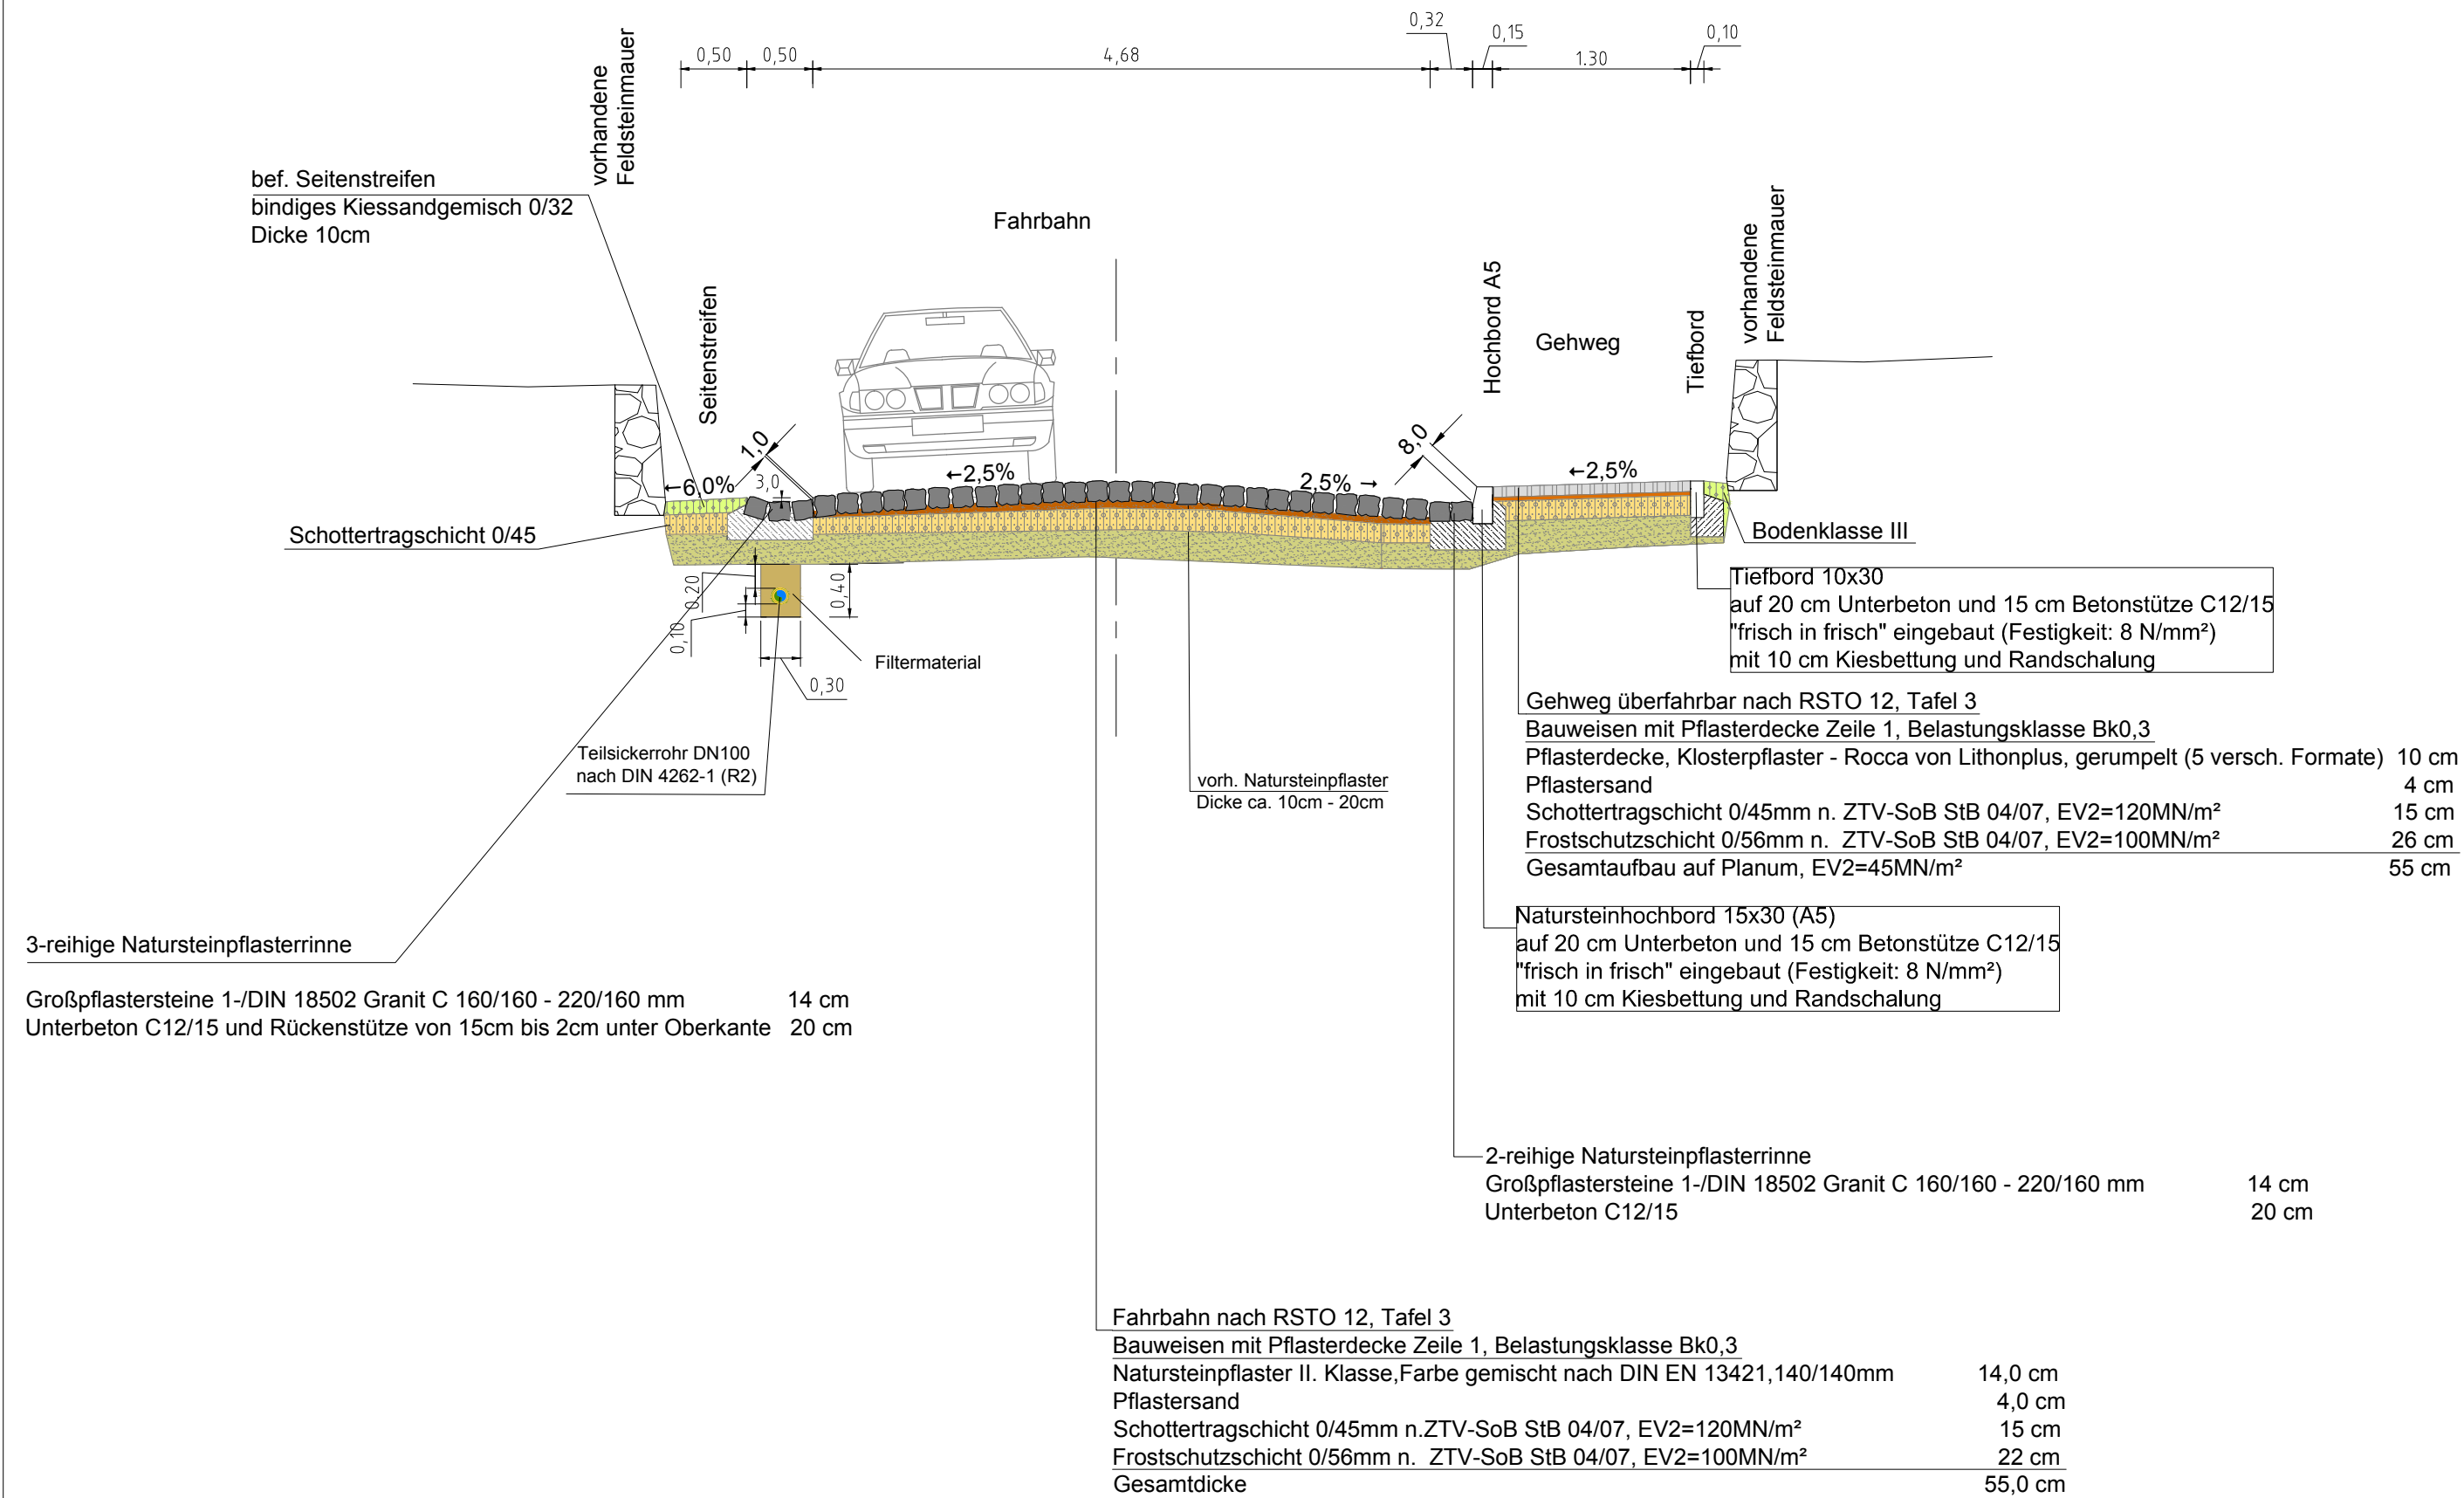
0,50 0,50 4,68 0,32 0,15 1.30 0,10

vorhandene Feldsteinmauer

bef. Seitenstreifen
bindiges Kiessandgemisch 0/32
Dicke 10cm

Fahrbahn

Seitenstreifen

Hochbord A5

Gehweg

Tiefbord

vorhandene Feldsteinmauer

1,0
3,0
←6,0%
←2,5%
2,5% →
8,0
←2,5%

Schottertragschicht 0/45

Bodenklasse III

0,20
0,10
0,40
0,30

Filtermaterial

Tiefbord 10x30
auf 20 cm Unterbeton und 15 cm Betonstütze C12/15
"frisch in frisch" eingebaut (Festigkeit: 8 N/mm²)
mit 10 cm Kiesbettung und Randschalung

Gehweg überfahrbar nach RSTO 12, Tafel 3
Bauweisen mit Pflasterdecke Zeile 1, Belastungsklasse Bk0,3

| | |
|---|---|
| Pflasterdecke, Klosterpflaster - Rocca von Lithonplus, gerumpelt (5 versch. Formate) | 10 cm |
| Pflastersand | 4 cm |
| Schottertragschicht 0/45mm n. ZTV-SoB StB 04/07, EV2=120MN/m² | 15 cm |
| Frostschutzschicht 0/56mm n. ZTV-SoB StB 04/07, EV2=100MN/m² | 26 cm |
| Gesamtaufbau auf Planum, EV2=45MN/m² | 55 cm |

Teilsickerrohr DN100
nach DIN 4262-1 (R2)

vorh. Natursteinpflaster
Dicke ca. 10cm - 20cm

Natursteinhochbord 15x30 (A5)
auf 20 cm Unterbeton und 15 cm Betonstütze C12/15
"frisch in frisch" eingebaut (Festigkeit: 8 N/mm²)
mit 10 cm Kiesbettung und Randschalung

3-reihige Natursteinpflasterrinne

| | |
|---|---|
| Großpflastersteine 1-/DIN 18502 Granit C 160/160 - 220/160 mm | 14 cm |
| Unterbeton C12/15 und Rückenstütze von 15cm bis 2cm unter Oberkante | 20 cm |

2-reihige Natursteinpflasterrinne

| | |
|---|---|
| Großpflastersteine 1-/DIN 18502 Granit C 160/160 - 220/160 mm | 14 cm |
| Unterbeton C12/15 | 20 cm |

Fahrbahn nach RSTO 12, Tafel 3
Bauweisen mit Pflasterdecke Zeile 1, Belastungsklasse Bk0,3

| | |
|---|---|
| Natursteinpflaster II. Klasse,Farbe gemischt nach DIN EN 13421,140/140mm | 14,0 cm |
| Pflastersand | 4,0 cm |
| Schottertragschicht 0/45mm n.ZTV-SoB StB 04/07, EV2=120MN/m² | 15 cm |
| Frostschutzschicht 0/56mm n. ZTV-SoB StB 04/07, EV2=100MN/m² | 22 cm |
| Gesamtdicke | 55,0 cm |